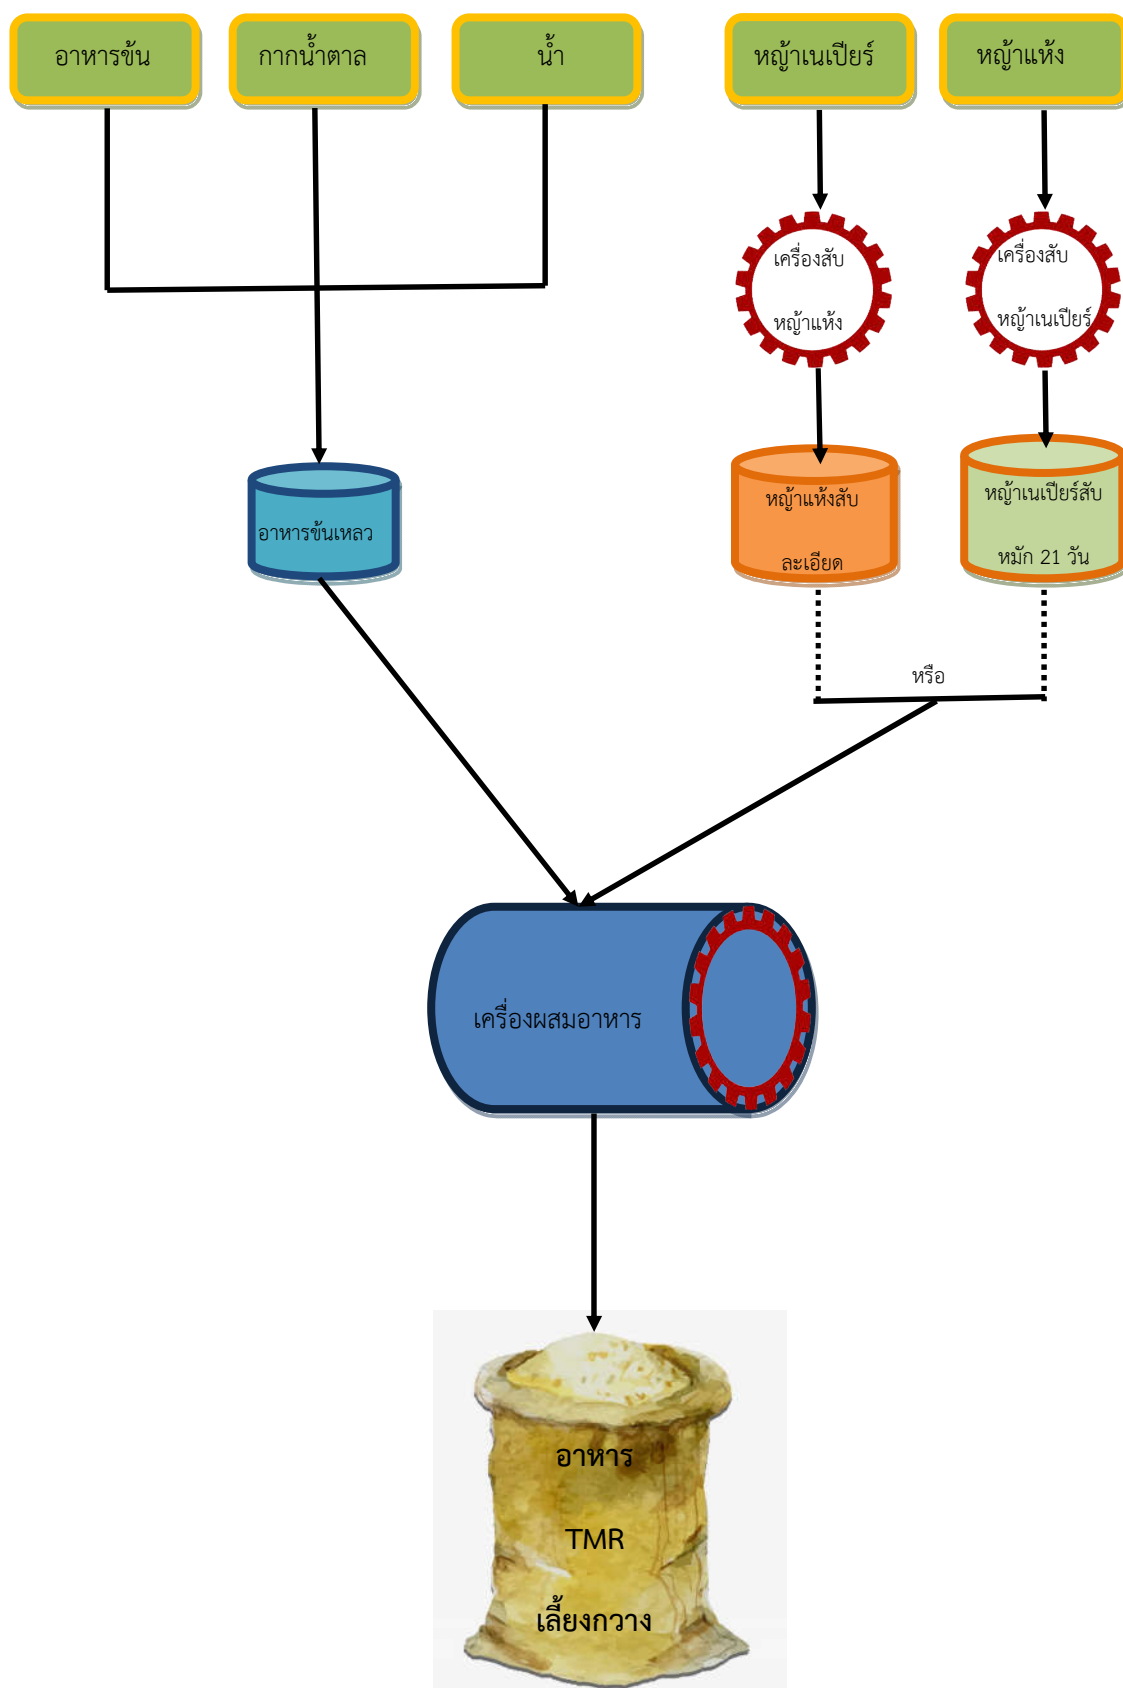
อาหารข้น

กากน้ำตาล

น้ำ

หญ้าเนเปียร์

หญ้าแห้ง

เครื่องสับ หญ้าแห้ง

เครื่องสับ หญ้าเนเปียร์

อาหารข้นเหลว

หญ้าแห้งสับ ละเอียด

หญ้าเนเปียร์สับ หมัก 21 วัน

หรือ

เครื่องผสมอาหาร

อาหาร TMR เลี้ยงกวาง